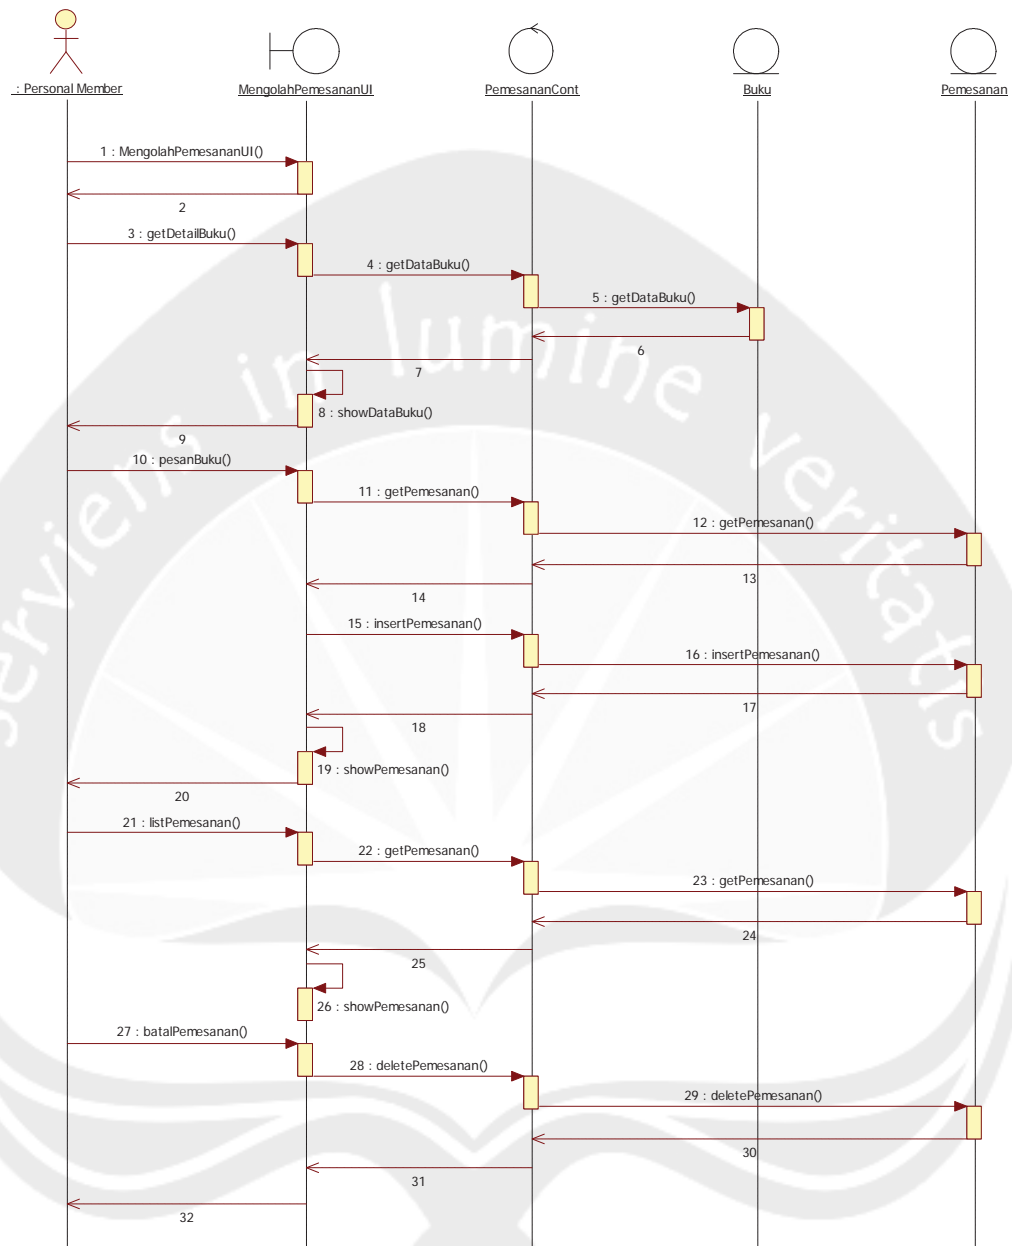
: Personal Member
MengolahPemesananUI
PemesananCont
Buku
Pemesanan

1 : MengolahPemesananUI()
2
3 : getDetailBuku()
4 : getDataBuku()
5 : getDataBuku()
6
7
8 : showDataBuku()
9
10 : pesanBuku()
11 : getPemesanan()
12 : getPemesanan()
13
14
15 : insertPemesanan()
16 : insertPemesanan()
17
18
19 : showPemesanan()
20
21 : listPemesanan()
22 : getPemesanan()
23 : getPemesanan()
24
25
26 : showPemesanan()
27 : batalPemesanan()
28 : deletePemesanan()
29 : deletePemesanan()
30
31
32

serviens in lumine veritatis